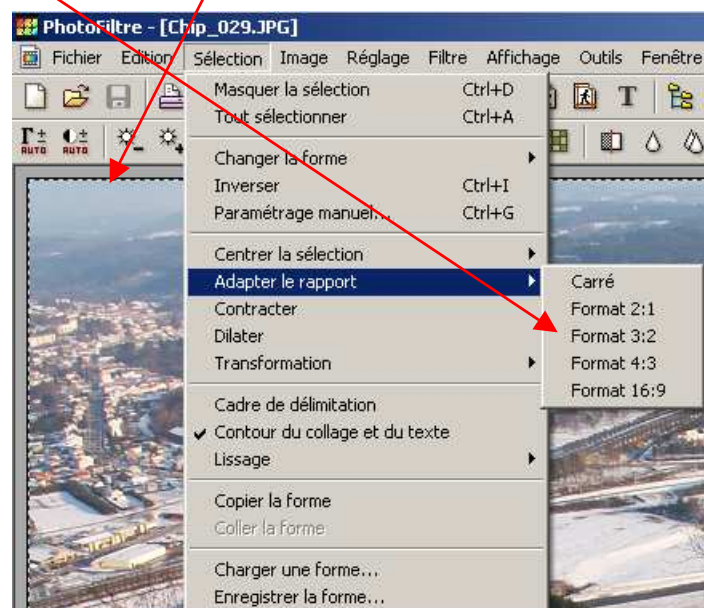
PhotoFiltre - [Chip_029.JPG]

Fichier Edition Sélection Image Réglage Filtre Affichage Outils Fenêtre

AUTO AUTO

Masquer la sélection Ctrl+D
Tout sélectionner Ctrl+A

Changer la forme
Inverser Ctrl+I
Paramétrage manuel... Ctrl+G

Centrer la sélection
Adapter le rapport
Contracter
Dilater
Transformation

Cadre de délimitation
✔ Contour du collage et du texte
Lissage

Copier la forme
Coller la forme

Charger une forme...
Enregistrer la forme...

Carré
Format 2:1
Format 3:2
Format 4:3
Format 16:9